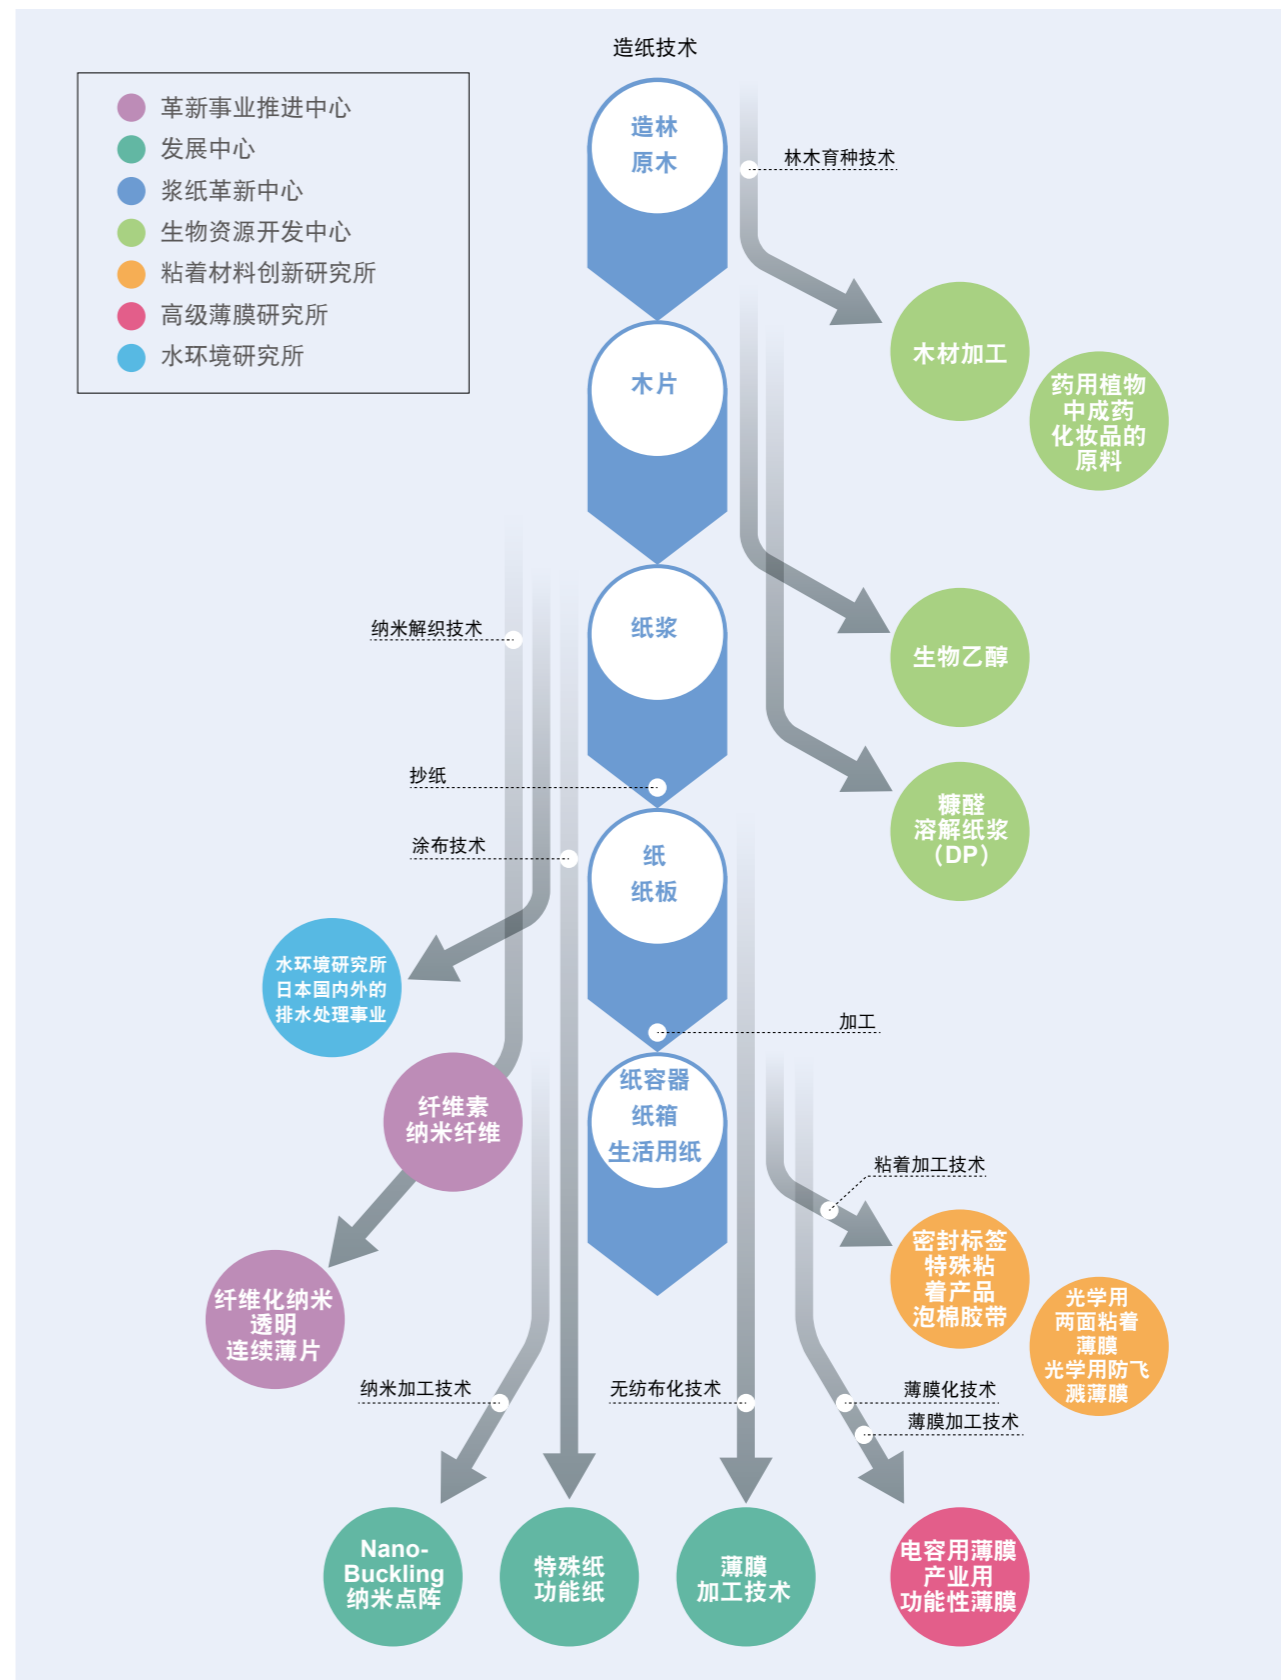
革新事业推进中心
发展中心
浆纸革新中心
生物资源开发中心
粘着材料创新研究所
高级薄膜研究所
水环境研究所

造纸技术

造林
原木

林木育种技术

木材加工

药用植物
中成药
化妆品的
原料

木片

纸浆

纳米解织技术

生物乙醇

抄纸

糠醛
溶解纸浆
(DP)

涂布技术

纸
纸板

水环境研究所
日本国内外的
排水处理事业

加工

纤维素
纳米纤维

纸容器
纸箱
生活用纸

粘着加工技术

密封标签
特殊粘
着产品
泡棉胶带

光学用
两面粘着
薄膜
光学用防飞
溅薄膜

纤维化纳米
透明
连续薄片

纳米加工技术

无纺布化技术

薄膜化技术

薄膜加工技术

Nano-
Buckling
纳米点阵

特殊纸
功能纸

薄膜
加工技术

电容用薄膜
产业用
功能性薄膜